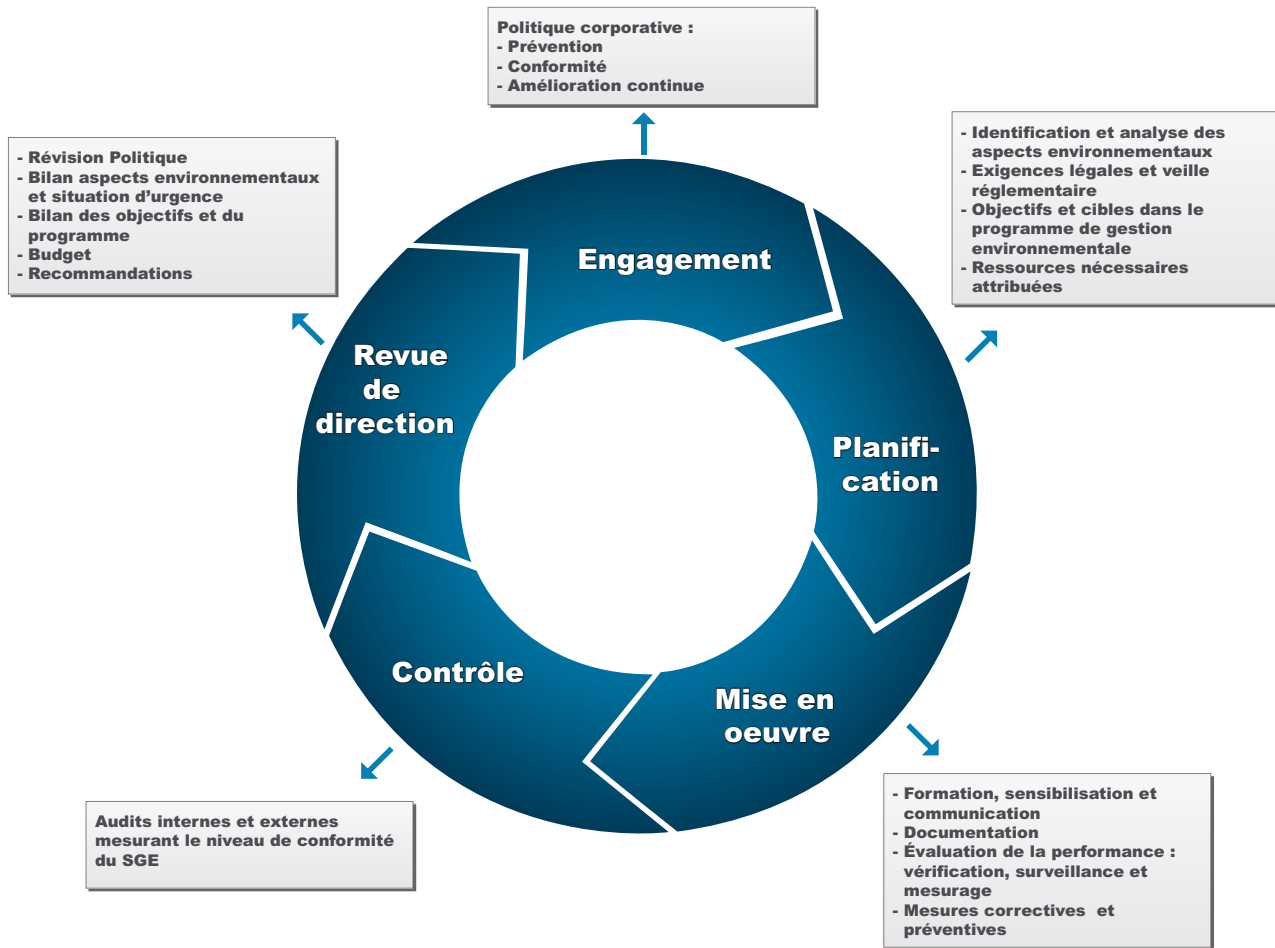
Politique corporative :
- Prévention
- Conformité
- Amélioration continue

- Révision Politique
- Bilan aspects environnementaux et situation d'urgence
- Bilan des objectifs et du programme
- Budget
- Recommandations

- Identification et analyse des aspects environnementaux
- Exigences légales et veille réglementaire
- Objectifs et cibles dans le programme de gestion environnementale
- Ressources nécessaires attribuées

Engagement

Planification

Mise en oeuvre

Contrôle

Revue de direction

Audits internes et externes mesurant le niveau de conformité du SGE

- Formation, sensibilisation et communication
- Documentation
- Évaluation de la performance : vérification, surveillance et mesurage
- Mesures correctives et préventives